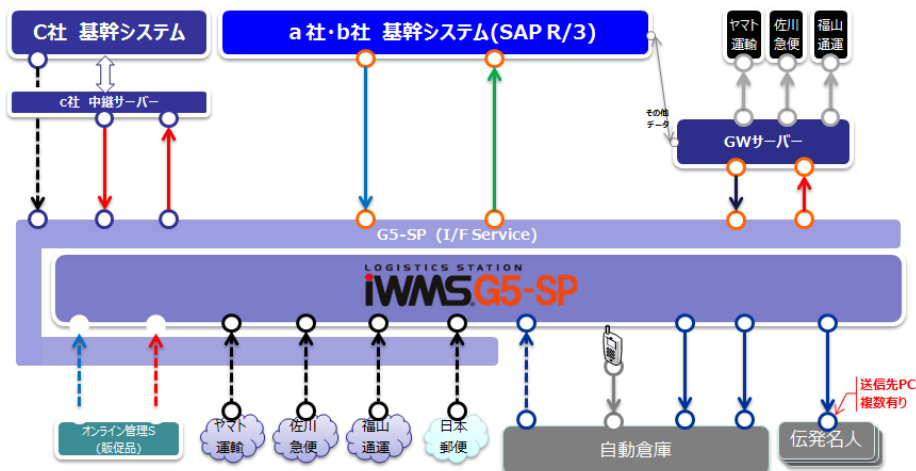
C社 基幹システム

a社・b社 基幹システム(SAP R/3)

ヤマト運輸

佐川急便

福山通運

c社 中継サーバー

その他データ

GWサーバー

G5-SP (I/F Service)

LOGISTICS STATION

iWMS G5-SP

オンライン管理S(販促品)

ヤマト運輸

佐川急便

福山通運

日本郵便

自動倉庫

送信先PC複数有り

伝発名人